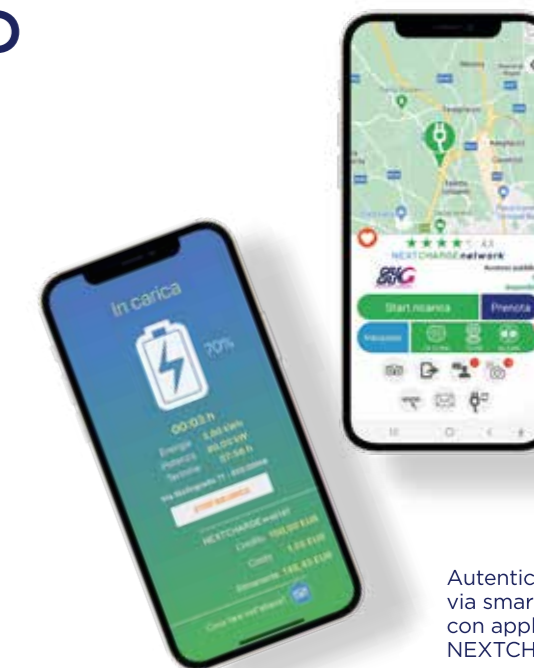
In carica

70%

00:03 h

Energia 1,00 kWh

Potenza 20,00 kW

Termine 57:56 h

STOP RICARICA

NEXTCHARGE

Credito 100,00 EUR

Costo 1,70 EUR

Rimanente 148,43 EUR

4,3

NEXTCHARGE network

Start ricarica

Prenota

Autentic
via smar
con appl
NEXTCH